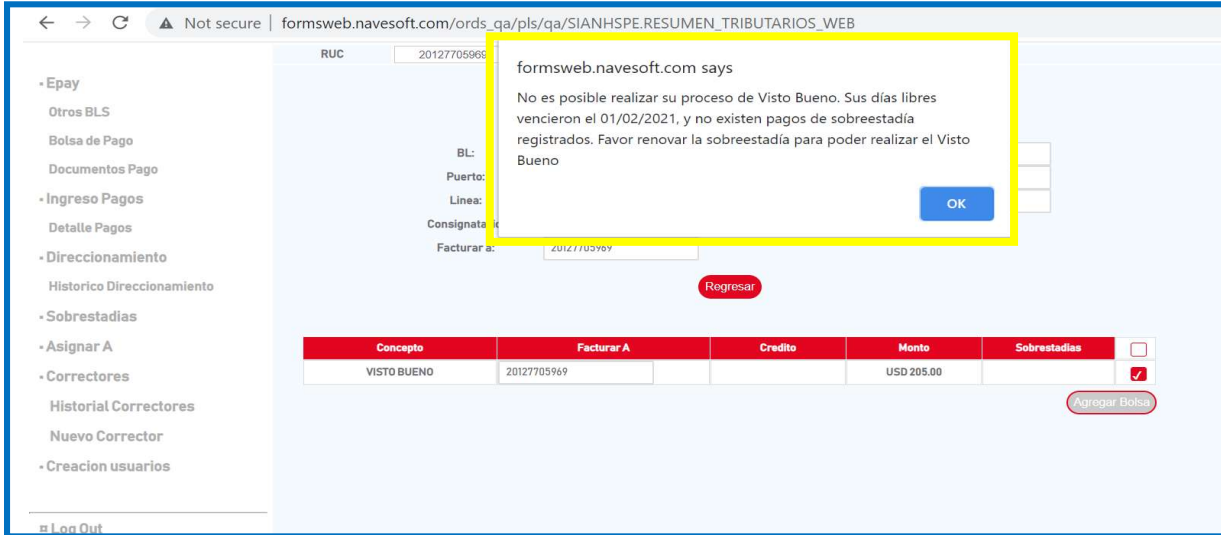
Not secure | formsweb.navesoft.com/ords_qa/pls/qa/SIANHSPE.RESUMEN_TRIBUTARIOS_WEB

RUC 20127705969

formsweb.navesoft.com says

No es posible realizar su proceso de Visto Bueno. Sus días libres vencieron el 01/02/2021, y no existen pagos de sobreestadía registrados. Favor renovar la sobreestadía para poder realizar el Visto Bueno

OK

- Epay
Otros BLS
Bolsa de Pago
Documentos Pago
- Ingreso Pagos
Detalle Pagos
- Direccionamiento
Historico Direccionamiento
- Sobrestadias
- Asignar A
- Correctores
Historial Correctores
Nuevo Corrector
- Creacion usuarios

Log Out

BL:
Puerto:
Linea:
Consignatario
Facturar a: 20127705969

Regresar

| Concepto | Facturar A | Credito | Monto | Sobrestadias | |
|---|---|---|---|---|---|
| VISTO BUENO | 20127705969 | | USD 205.00 | | ✓ |

Agregar Bolsa